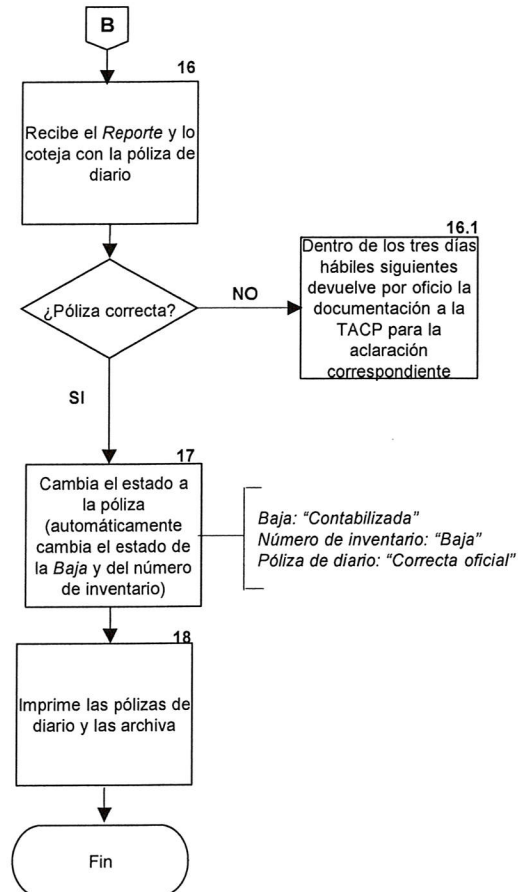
B

16

Recibe el *Reporte* y lo coteja con la póliza de diario

16.1

Dentro de los tres días hábiles siguientes devuelve por oficio la documentación a la TACP para la aclaración correspondiente

¿Póliza correcta?

NO

SI

17

Cambia el estado a la póliza (automáticamente cambia el estado de la *Baja* y del número de inventario)

*Baja: "Contabilizada"*
*Número de inventario: "Baja"*
*Póliza de diario: "Correcta oficial"*

18

Imprime las pólizas de diario y las archiva

Fin